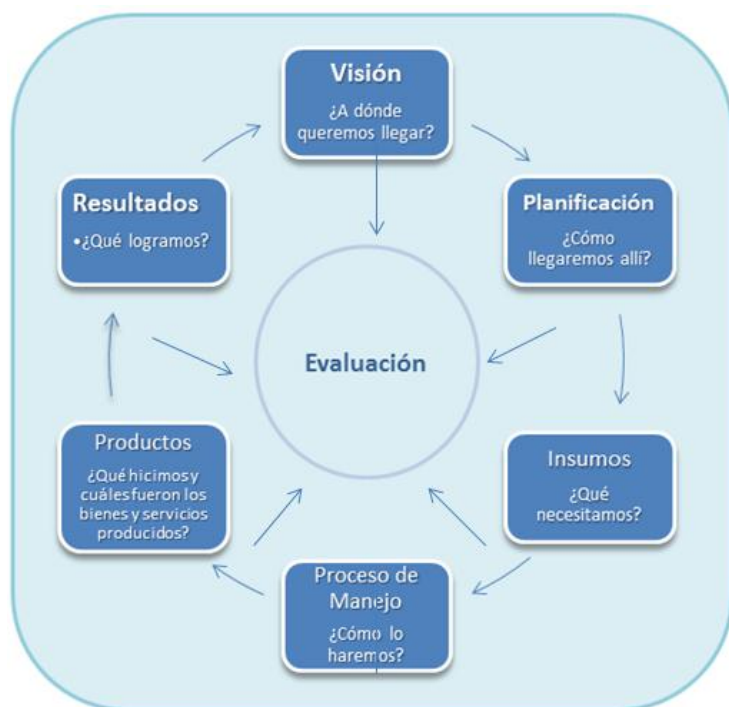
Visión
¿A dónde queremos llegar?

Planificación
¿Cómo llegaremos allí?

Insumos
¿Qué necesitamos?

Proceso de Manejo
¿Cómo lo haremos?

Productos
¿Qué hicimos y cuáles fueron los bienes y servicios producidos?

Resultados
•¿Qué logramos?

Evaluación